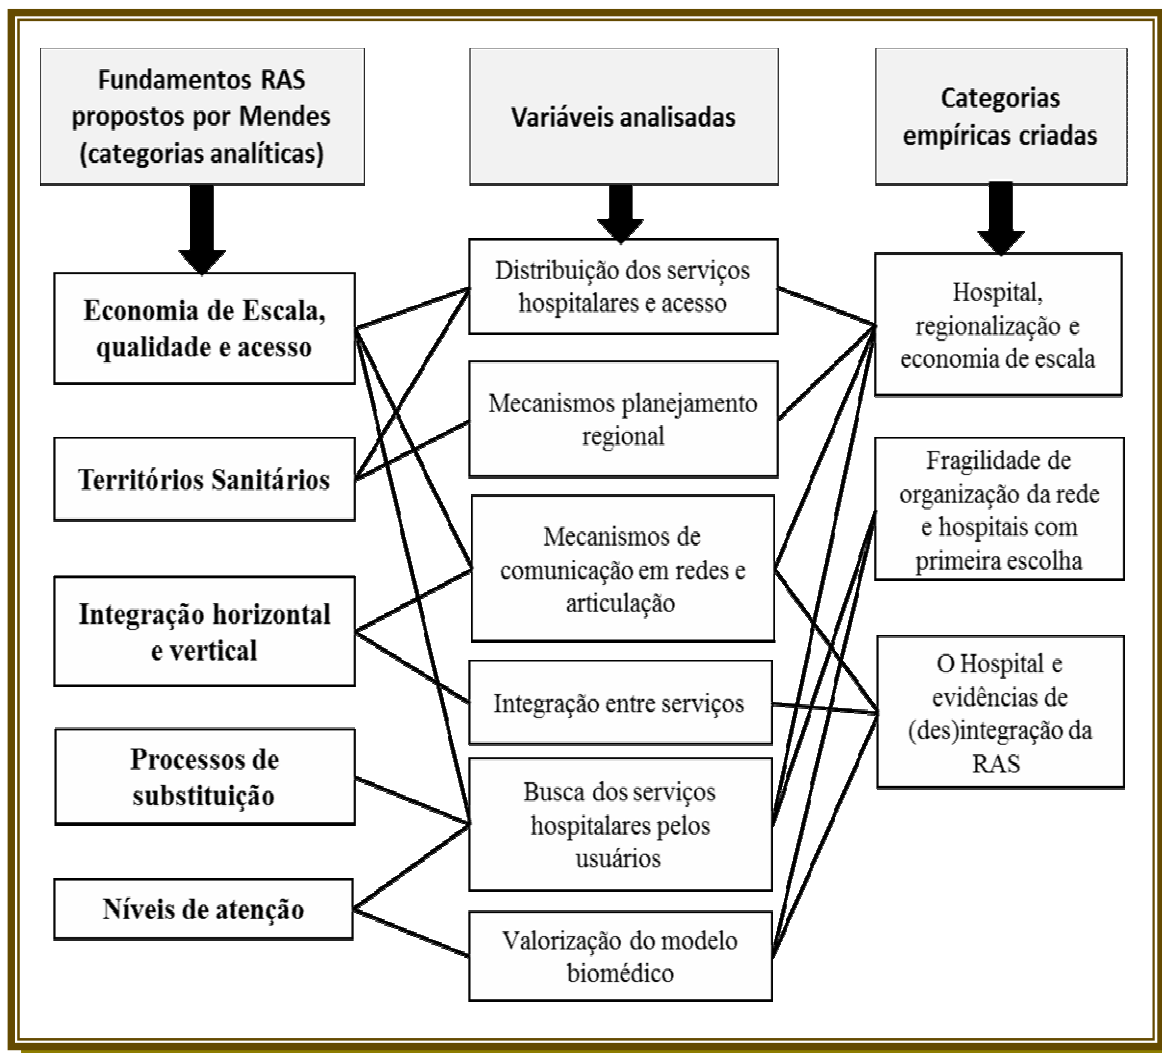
Fundamentos RAS propostos por Mendes (categorias analíticas)

Variáveis analisadas

Categorias empíricas criadas

Economia de Escala, qualidade e acesso

Territórios Sanitários

Integração horizontal e vertical

Processos de substituição

Níveis de atenção

Distribuição dos serviços hospitalares e acesso

Mecanismos planejamento regional

Mecanismos de comunicação em redes e articulação

Integração entre serviços

Busca dos serviços hospitalares pelos usuários

Valorização do modelo biomédico

Hospital, regionalização e economia de escala

Fragilidade de organização da rede e hospitais com primeira escolha

O Hospital e evidências de (des)integração da RAS